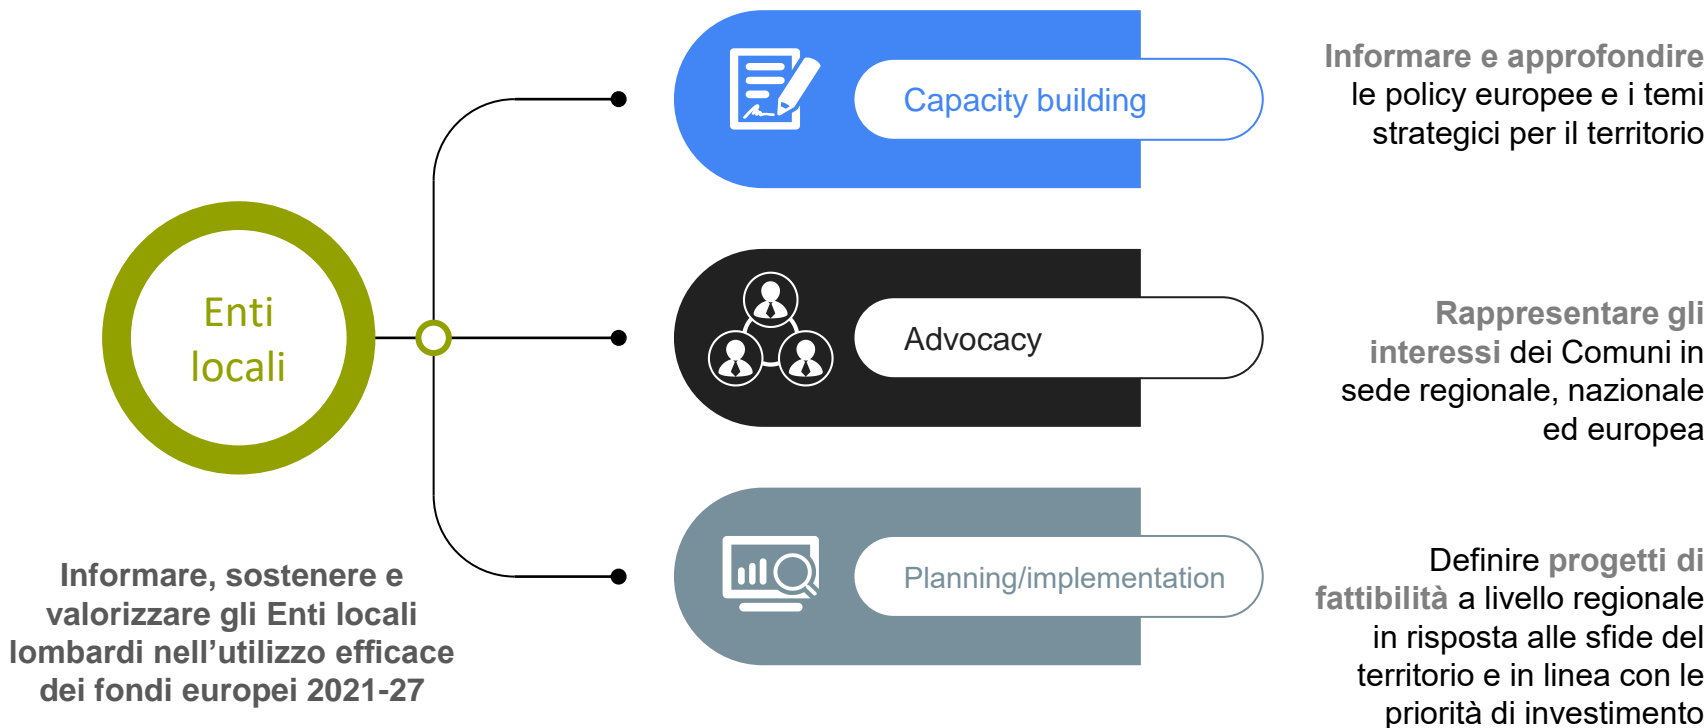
Enti locali

Informare, sostenere e valorizzare gli Enti locali lombardi nell’utilizzo efficace dei fondi europei 2021-27

Capacity building

Informare e approfondire le policy europee e i temi strategici per il territorio

Advocacy

Rappresentare gli interessi dei Comuni in sede regionale, nazionale ed europea

Planning/implementation

Definire progetti di fattibilità a livello regionale in risposta alle sfide del territorio e in linea con le priorità di investimento